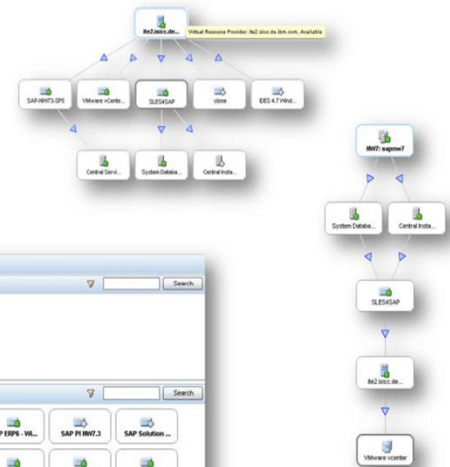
ihr2.isicc.de...
Virtual Resource Provider: ihr2.isicc.de.ibm.com, Available

SAP-NW73-SPS
VMware vCenter...
SLES4SAP
clone
IDES 4.7 Wind...

Central Servi...
System Databa...
Central Insta...

NW7: sapnw7

System Databa...
Central Insta...

SLES4SAP

ihr2.isicc.de...

VMware vcenter

Search

Search

P ERP6 - Wi...
SAP PI NW7.3
SAP Solution ...